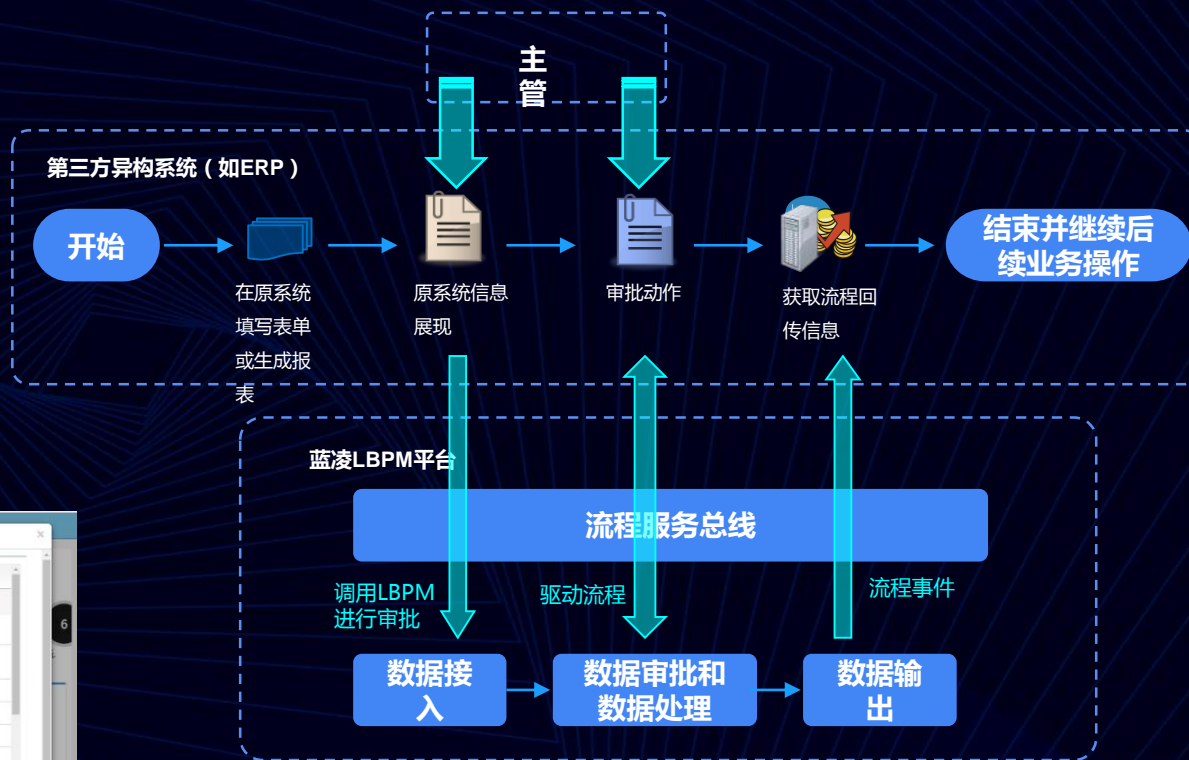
主管

第三方异构系统（如ERP）

开始

在原系统填写表单或生成报表

原系统信息展现

审批动作

获取流程回传信息

结束并继续后续业务操作

蓝凌LBPM平台

流程服务总线

调用LBPM进行审批

驱动流程

流程事件

数据接入

数据审批和数据处理

数据输出

6